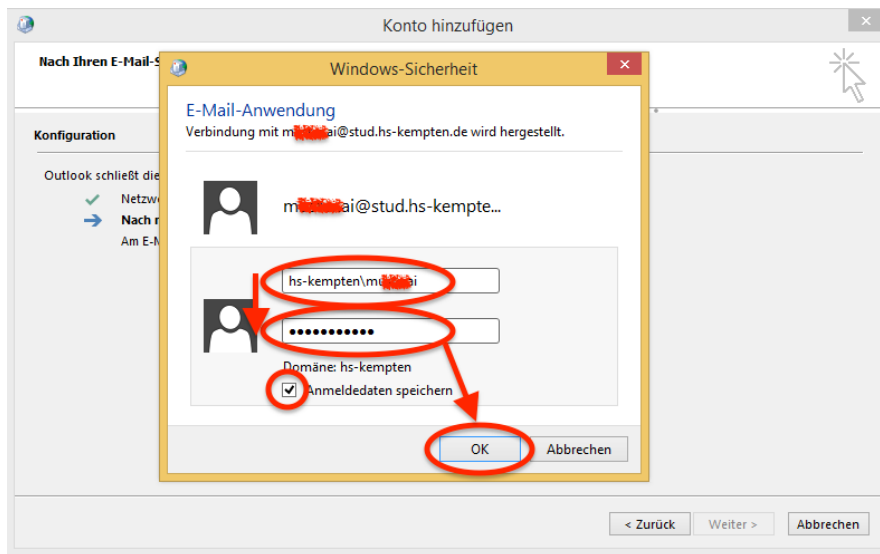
Konto hinzufügen

Nach Ihren E-Mail-S

Konfiguration

Outlook schließt die

Netzw

Nach r

Am E-M

Windows-Sicherheit

E-Mail-Anwendung

Verbindung mit m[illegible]ai@stud.hs-kempten.de wird hergestellt.

m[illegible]ai@stud.hs-kempte...

hs-kempten\m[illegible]ai

●●●●●●●●●●●

Domäne: hs-kempten

Anmeldedaten speichern

OK

Abbrechen

< Zurück

Weiter >

Abbrechen